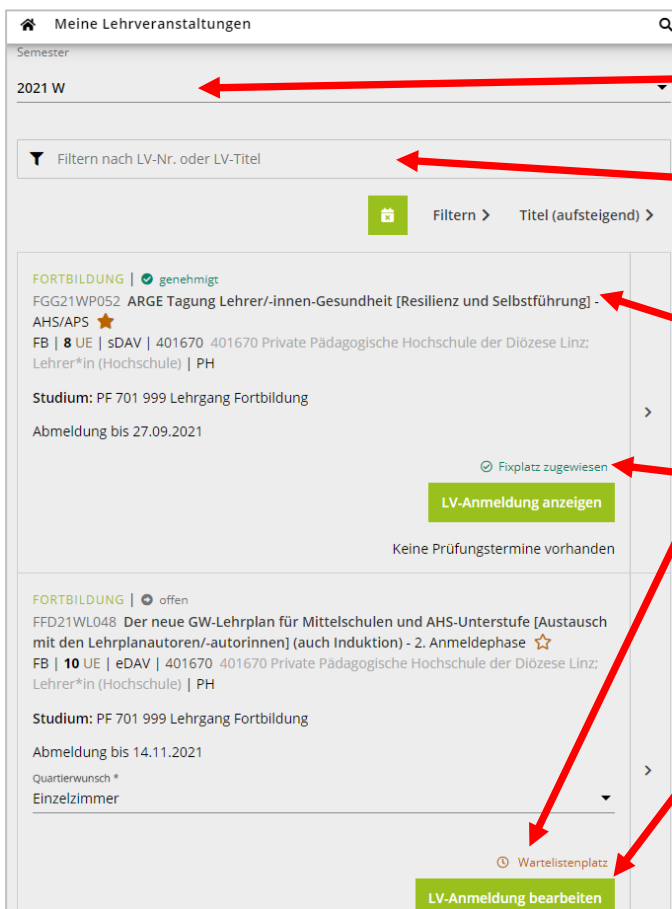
Meine Lehrveranstaltungen

Semester

2021 W

Filtern nach LV-Nr. oder LV-Titel

Filtern >

Titel (aufsteigend) >

FORTBILDUNG | genehmigt

FGG21WP052 ARGE Tagung Lehrer/-innen-Gesundheit [Resilienz und Selbstführung] - AHS/APS

FB | 8 UE | sDAV | 401670 401670 Private Pädagogische Hochschule der Diözese Linz; Lehrer*in (Hochschule) | PH

Studium: PF 701 999 Lehrgang Fortbildung

Abmeldung bis 27.09.2021

Fixplatz zugewiesen

LV-Anmeldung anzeigen

Keine Prüfungstermine vorhanden

FORTBILDUNG | offen

FFD21WL048 Der neue GW-Lehrplan für Mittelschulen und AHS-Unterstufe [Austausch mit den Lehrplanautoren/-autorinnen] (auch Induktion) - 2. Anmeldephase

FB | 10 UE | eDAV | 401670 401670 Private Pädagogische Hochschule der Diözese Linz; Lehrer*in (Hochschule) | PH

Studium: PF 701 999 Lehrgang Fortbildung

Abmeldung bis 14.11.2021

Quartierwunsch *

Einzelzimmer

Wartelistenplatz

LV-Anmeldung bearbeiten